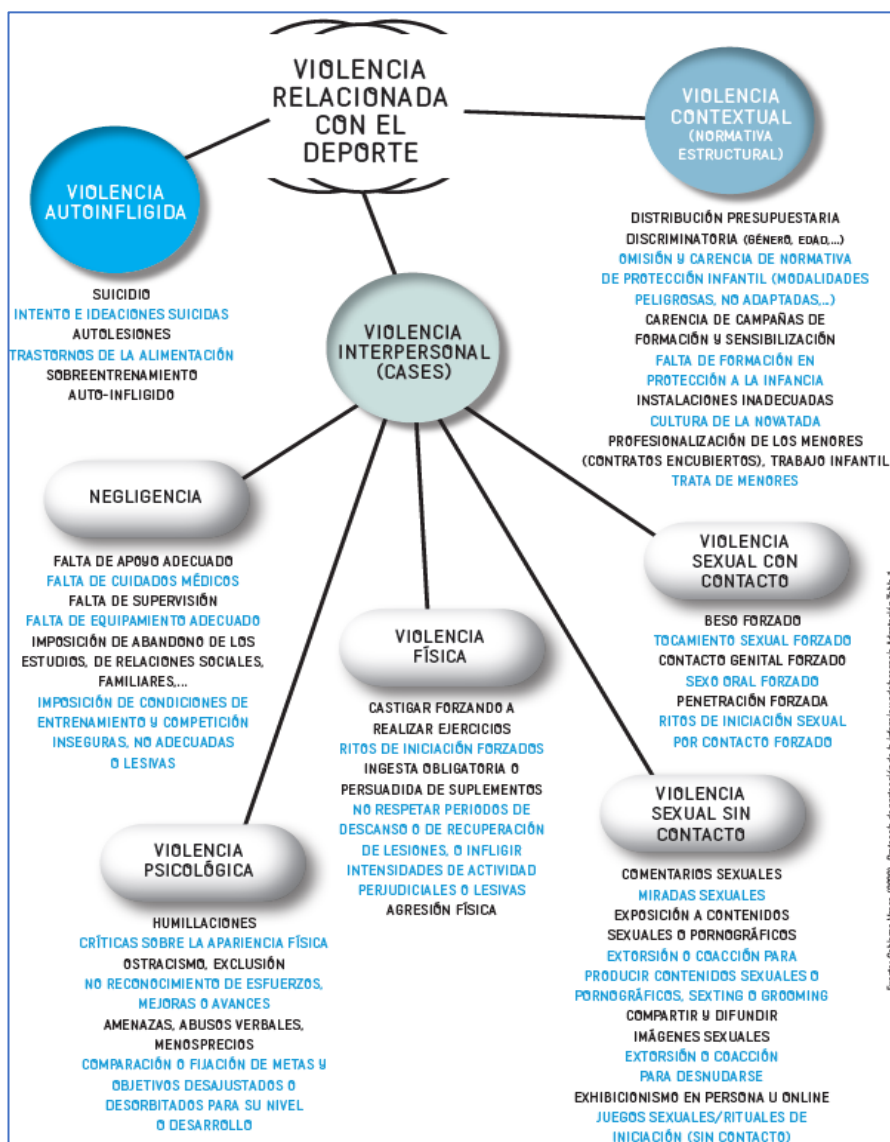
VIOLENCIA RELACIONADA CON EL DEPORTE

VIOLENCIA CONTEXTUAL (NORMATIVA ESTRUCTURAL)

VIOLENCIA AUTOINFLIGIDA

DISTRIBUCIÓN PRESUPUESTARIA DISCRIMINATORIA (GÉNERO, EDAD,...)
OMISIÓN Y CARENCIA DE NORMATIVA DE PROTECCIÓN INFANTIL (MODALIDADES PELIGROSAS, NO ADAPTADAS,...)
CARENCIA DE CAMPAÑAS DE FORMACIÓN Y SENSIBILIZACIÓN
FALTA DE FORMACIÓN EN PROTECCIÓN A LA INFANCIA
INSTALACIONES INADECUADAS
CULTURA DE LA NOVATADA
PROFESIONALIZACIÓN DE LOS MENORES (CONTRATOS ENCUBIERTOS), TRABAJO INFANTIL
TRATA DE MENORES

SUICIDIO
INTENTO E IDEACIONES SUICIDAS
AUTOLESIONES
TRASTORNOS DE LA ALIMENTACIÓN
SOBREENTRENAMIENTO AUTO-INFLIGIDO

VIOLENCIA INTERPERSONAL (CASES)

NEGLIGENCIA

FALTA DE APOYO ADECUADO
FALTA DE CUIDADOS MÉDICOS
FALTA DE SUPERVISIÓN
FALTA DE EQUIPAMIENTO ADECUADO
IMPOSICIÓN DE ABANDONO DE LOS ESTUDIOS, DE RELACIONES SOCIALES, FAMILIARES,...
IMPOSICIÓN DE CONDICIONES DE ENTRENAMIENTO Y COMPETICIÓN INSEGURAS, NO ADECUADAS O LESIVAS

VIOLENCIA SEXUAL CON CONTACTO

BESO FORZADO
TOCAMIENTO SEXUAL FORZADO
CONTACTO GENITAL FORZADO
SEXO ORAL FORZADO
PENETRACIÓN FORZADA
RITOS DE INICIACIÓN SEXUAL POR CONTACTO FORZADO

VIOLENCIA FÍSICA

CASTIGAR FORZANDO A REALIZAR EJERCICIOS
RITOS DE INICIACIÓN FORZADOS
INGESTA OBLIGATORIA O PERSUADIDA DE SUPLEMENTOS
NO RESPETAR PERIODOS DE DESCANSO O DE RECUPERACIÓN DE LESIONES, O INFLIGIR INTENSIDADES DE ACTIVIDAD PERJUDICIALES O LESIVAS
AGRESIÓN FÍSICA

VIOLENCIA SEXUAL SIN CONTACTO

COMENTARIOS SEXUALES
MIRADAS SEXUALES
EXPOSICIÓN A CONTENIDOS SEXUALES O PORNOGRÁFICOS
EXTORSIÓN O COACCIÓN PARA PRODUCIR CONTENIDOS SEXUALES O PORNOGRÁFICOS, SEXTING O GROOMING
COMPARTIR Y DIFUNDIR IMÁGENES SEXUALES
EXTORSIÓN O COACCIÓN PARA DESNUDARSE
EXHIBICIONISMO EN PERSONA U ONLINE
JUEGOS SEXUALES/RITUALES DE INICIACIÓN (SIN CONTACTO)

VIOLENCIA PSICOLÓGICA

HUMILLACIONES
CRÍTICAS SOBRE LA APARIENCIA FÍSICA
OSTRACISMO, EXCLUSIÓN
NO RECONOCIMIENTO DE ESFUERZOS, MEJORAS O AVANCES
AMENAZAS, ABUSOS VERBALES, MENOSPRECIOS
COMPARACIÓN O FIJACIÓN DE METAS Y OBJETIVOS DESAJUSTADOS O DESORBITADOS PARA SU NIVEL O DESARROLLO

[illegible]